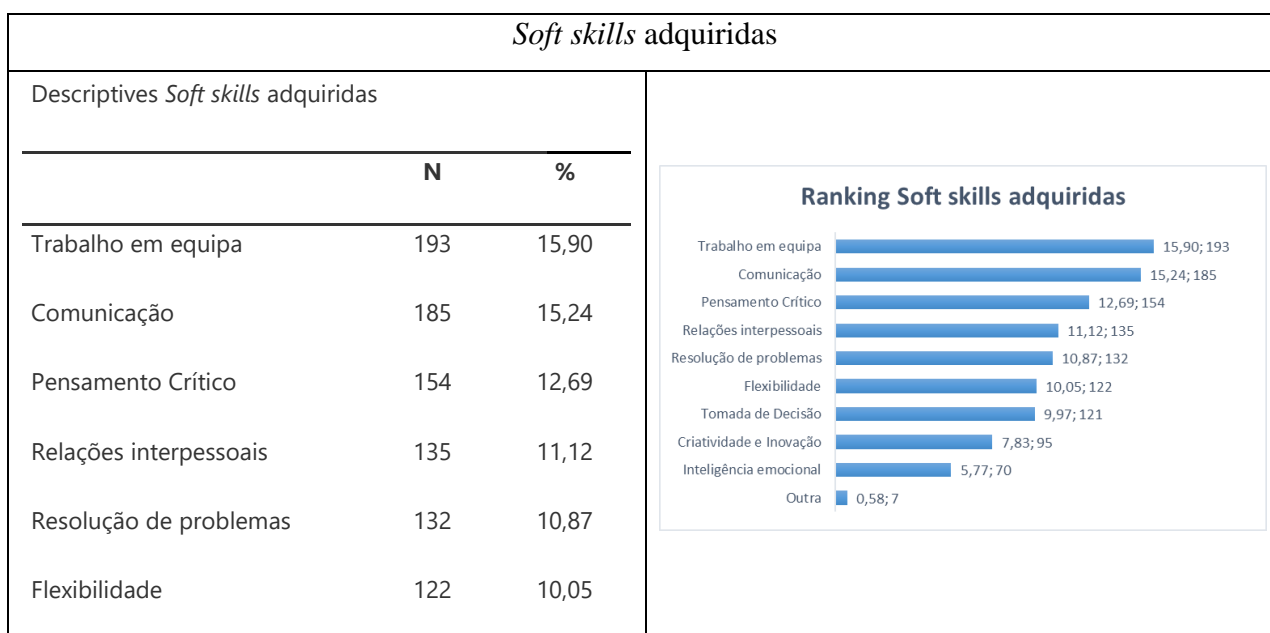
*Soft skills* adquiridas

Descriptives *Soft skills* adquiridas

| | N | % |
|---|---|---|
| Trabalho em equipa | 193 | 15,90 |
| Comunicação | 185 | 15,24 |
| Pensamento Crítico | 154 | 12,69 |
| Relações interpessoais | 135 | 11,12 |
| Resolução de problemas | 132 | 10,87 |
| Flexibilidade | 122 | 10,05 |

Ranking Soft skills adquiridas

Trabalho em equipa 15,90; 193
Comunicação 15,24; 185
Pensamento Crítico 12,69; 154
Relações interpessoais 11,12; 135
Resolução de problemas 10,87; 132
Flexibilidade 10,05; 122
Tomada de Decisão 9,97; 121
Criatividade e Inovação 7,83; 95
Inteligência emocional 5,77; 70
Outra 0,58; 7